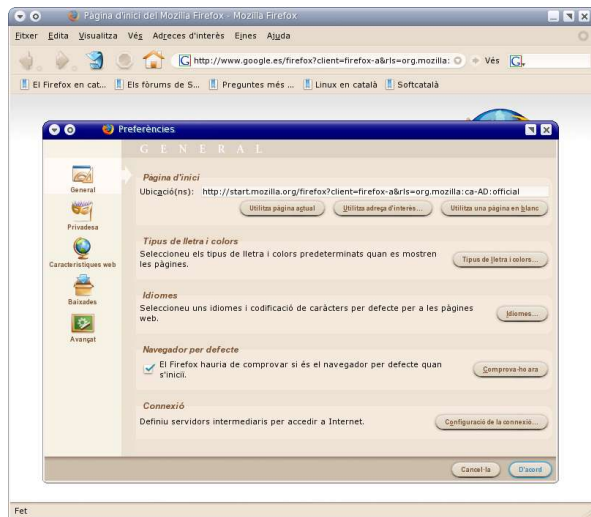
Pàgina d'inici del Mozilla Firefox - Mozilla Firefox

Fitxer Edita Visualitza Vés Adreces d'interès Eines Ajuda

http://www.google.es/firefox?client=firefox-a&rls=org.mozilla: Vés

El Firefox en cat... Els fòrums de S... Preguntes més ... Linux en català Softcatalà

Preferències

GENERAL

General

Privadesa

Característiques web

Baixades

Avançat

Pàgina d'inici

Ubicació(ns): http://start.mozilla.org/firefox?client=firefox-a&rls=org.mozilla:ca-AD:official

Utilitza pàgina actual Utilitza adreça d'interès... Utilitza una pàgina en blanc

Tipus de lletra i colors

Seleccioneu els tipus de lletra i colors predeterminats quan es mostren les pàgines.

Tipus de lletra i colors...

Idiomes

Seleccioneu uns idiomes i codificació de caràcters per defecte per a les pàgines web.

Idiomes...

Navegador per defecte

El Firefox hauria de comprovar si és el navegador per defecte quan s'inicii.

Comprova-ho ara

Connexió

Definiu servidors intermediaris per accedir a Internet.

Configuració de la connexió...

Cancel·la D'acord

Fet